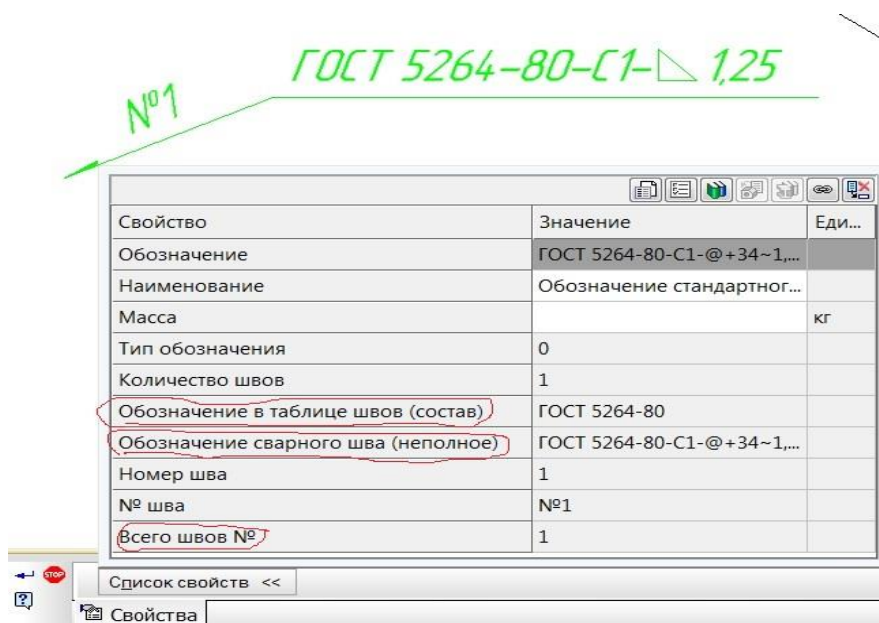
ГОСТ 5264-80-С1-$\triangle$ 1,25

№1

| Свойство | Значение | Еди... |
|---|---|---|
| Обозначение | ГОСТ 5264-80-С1-@+34~1,... | |
| Наименование | Обозначение стандартног... | |
| Масса | | кг |
| Тип обозначения | 0 | |
| Количество швов | 1 | |
| Обозначение в таблице швов (состав) | ГОСТ 5264-80 | |
| Обозначение сварного шва (неполное) | ГОСТ 5264-80-С1-@+34~1,... | |
| Номер шва | 1 | |
| № шва | №1 | |
| Всего швов № | 1 | |

STOP

Список свойств <<

Свойства